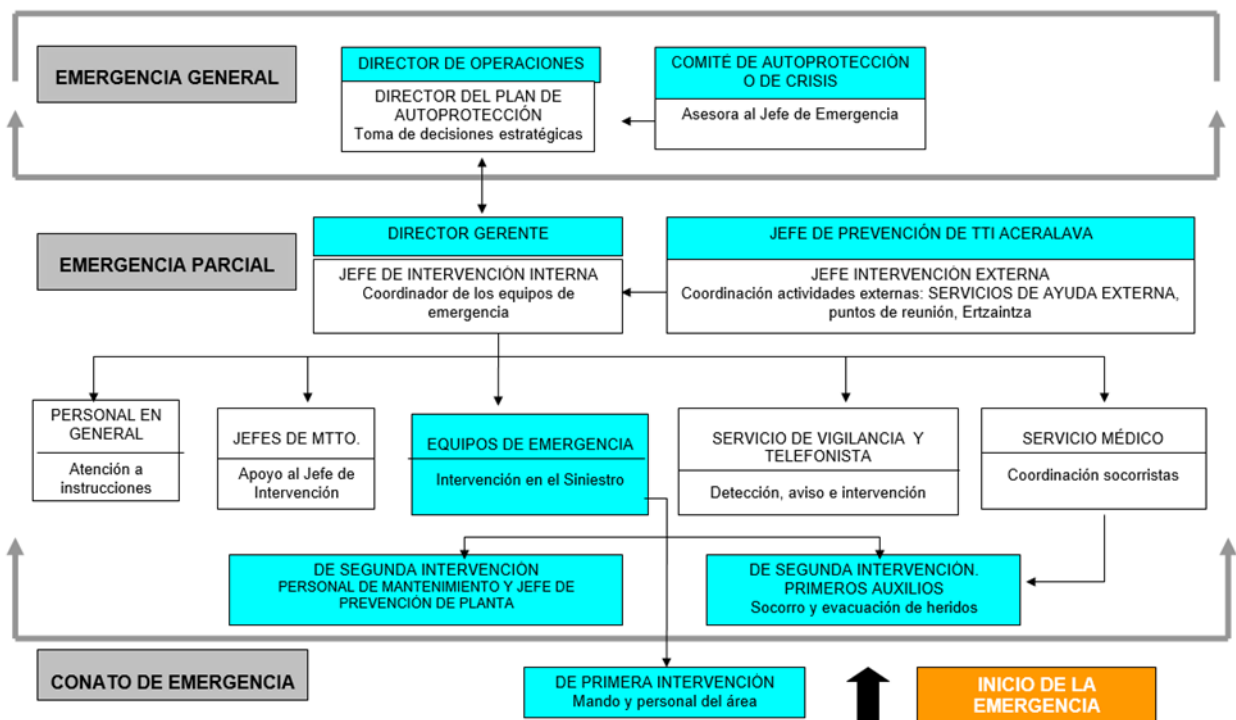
EMERGENCIA GENERAL

DIRECTOR DE OPERACIONES

DIRECTOR DEL PLAN DE AUTOPROTECCIÓN
Toma de decisiones estratégicas

COMITÉ DE AUTOPROTECCIÓN O DE CRISIS

Asesora al Jefe de Emergencia

EMERGENCIA PARCIAL

DIRECTOR GERENTE

JEFE DE INTERVENCIÓN INTERNA
Coordinador de los equipos de emergencia

JEFE DE PREVENCIÓN DE TTI ACERALAVA

JEFE INTERVENCIÓN EXTERNA
Coordinación actividades externas: SERVICIOS DE AYUDA EXTERNA, puntos de reunión, Ertzaintza

PERSONAL EN GENERAL

Atención a instrucciones

JEFES DE MTTO.

Apoyo al Jefe de Intervención

EQUIPOS DE EMERGENCIA

Intervención en el Siniestro

SERVICIO DE VIGILANCIA Y TELEFONISTA

Detección, aviso e intervención

SERVICIO MÉDICO

Coordinación socorristas

DE SEGUNDA INTERVENCIÓN
PERSONAL DE MANTENIMIENTO Y JEFE DE PREVENCIÓN DE PLANTA

DE SEGUNDA INTERVENCIÓN.
PRIMEROS AUXILIOS
Socorro y evacuación de heridos

CONATO DE EMERGENCIA

DE PRIMERA INTERVENCIÓN
Mando y personal del área

INICIO DE LA EMERGENCIA